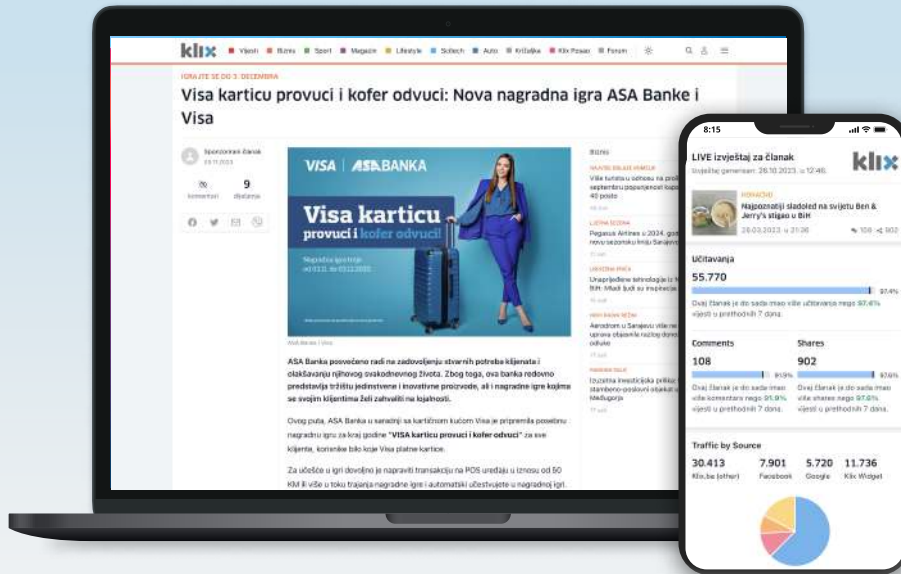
klix Vijesti Biznis Sport Magazin Lifestyle Scitech Auto Križaljka Klix Posao Forum

IGRAJTE SE DO 3. DECEMBRA

Visa karticu provuci i kofer odvuci: Nova nagradna igra ASA Banke i Visa

Sponzorirani članak

9 komentari dijeljenja

VISA | ASA BANKA

Visa karticu provuci i kofer odvuci!

ASA Banka posvećeno radi na zadovoljenju stvarnih potreba klijenata i olakšavanju njihovog svakodnevnog života. Zbog toga, ova banka redovno predstavlja tržištu jedinstvene i inovativne proizvode, ali i nagradne igre kojima se svojim klijentima želi zahvaliti na lojalnosti.

Ovog puta, ASA Banka u saradnji sa kartičnom kućom Visa je pripremila posebnu nagradnu igru za kraj godine "VISA karticu provuci i kofer odvuci" za sve klijente, korisnike bilo koje Visa platne kartice.

Za učešće u igri dovoljno je napraviti transakciju na POS uređaju u iznosu od 50 KM ili više u toku trajanja nagradne igre i automatski učestvujete u nagradnoj igri.

Biznis

8:15

LIVE izvještaj za članak klix

Najpoznatiji sladoled na svijetu Ben & Jerry's stigao u BiH

Učitavanja
55.770
97.4%

Comments
108
91.9%

Shares
902
97.6%

Traffic by Source
30.413 Klix.ba (other)
7.901 Facebook
5.720 Google
11.736 Klix Widget